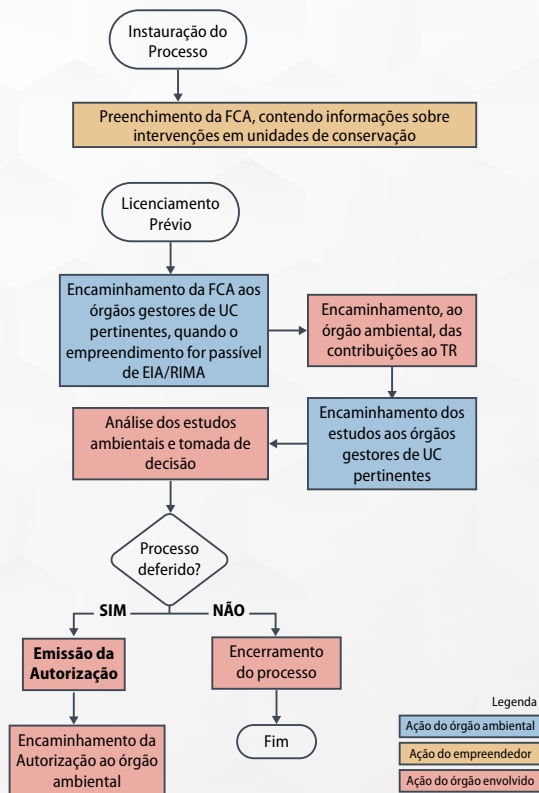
Instauração do Processo

Preenchimento da FCA, contendo informações sobre intervenções em unidades de conservação

Licenciamento Prévio

Encaminhamento da FCA aos órgãos gestores de UC pertinentes, quando o empreendimento for passível de EIA/RIMA

Encaminhamento, ao órgão ambiental, das contribuições ao TR

Encaminhamento dos estudos aos órgãos gestores de UC pertinentes

Análise dos estudos ambientais e tomada de decisão

Processo deferido?

SIM

NÃO

Emissão da Autorização

Encerramento do processo

Encaminhamento da Autorização ao órgão ambiental

Fim

Legenda

Ação do órgão ambiental

Ação do empreendedor

Ação do órgão envolvido